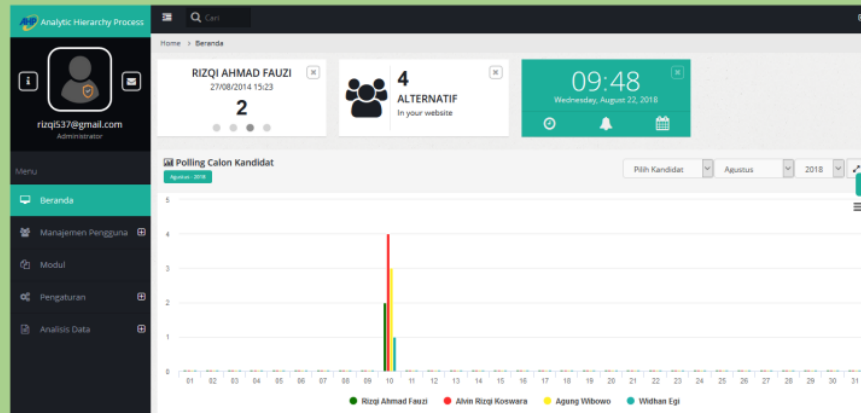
Analytic Hierarchy Process

Cari

rizqi537@gmail.com
Administrator

Menu

Beranda

Manajemen Pengguna

Modul

Pengaturan

Analisis Data

Home > Beranda

RIZQI AHMAD FAUZI
27/08/2014 15:23
2

4
ALTERNATIF
In your website

09:48
Wednesday, August 22, 2018

Polling Calon Kandidat
Agustus - 2018

Pilih Kandidat
Agustus
2018

5
4
3
2
1
0

01 02 03 04 05 06 07 08 09 10 11 12 13 14 15 16 17 18 19 20 21 22 23 24 25 26 27 28 29 30 31

Rizqi Ahmad Fauzi
Alvin Rizqi Koswara
Agung Wibowo
Widhan Egi